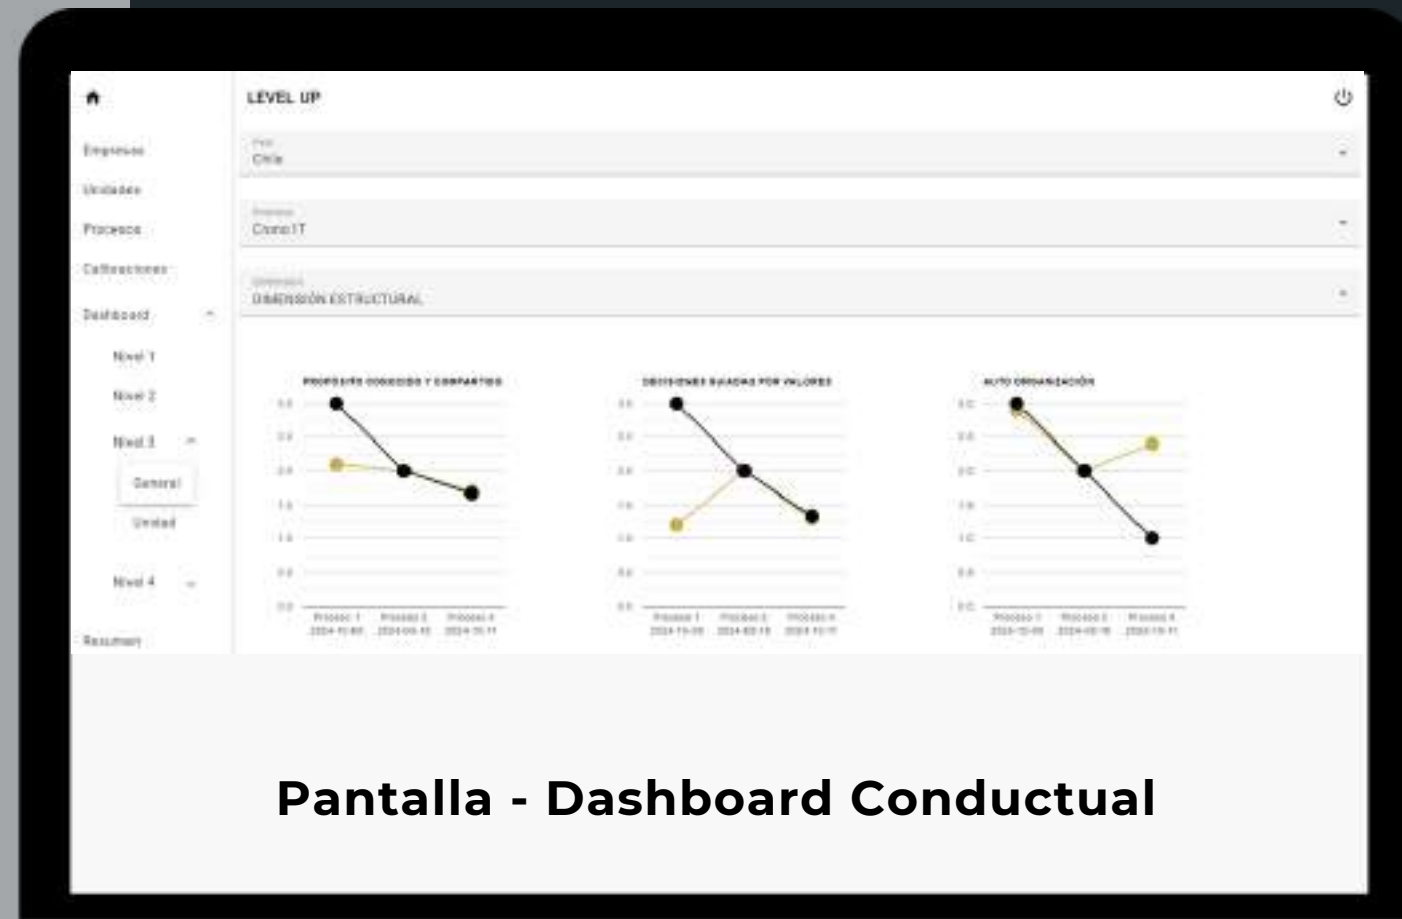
LEVEL UP

Empresas
Unidades
Procesos
Calibraciones
Dashboard
Nivel 1
Nivel 2
Nivel 3
General
Unidad
Nivel 4
Resumen

País
Chile

Empresa
Crono IT

Dimensión
DIMENSIÓN ESTRUCTURAL

PROPÓSITO CONOCIDO Y COMPARTIDO

DECISIONES BASADAS POR VALORES

AUTO ORGANIZACIÓN

3.0
2.5
2.0
1.5
1.0
0.5
0.0

Proceso 1 2024-10-08
Proceso 2 2024-08-18
Proceso 4 2024-10-11

Pantalla - Dashboard Conductual